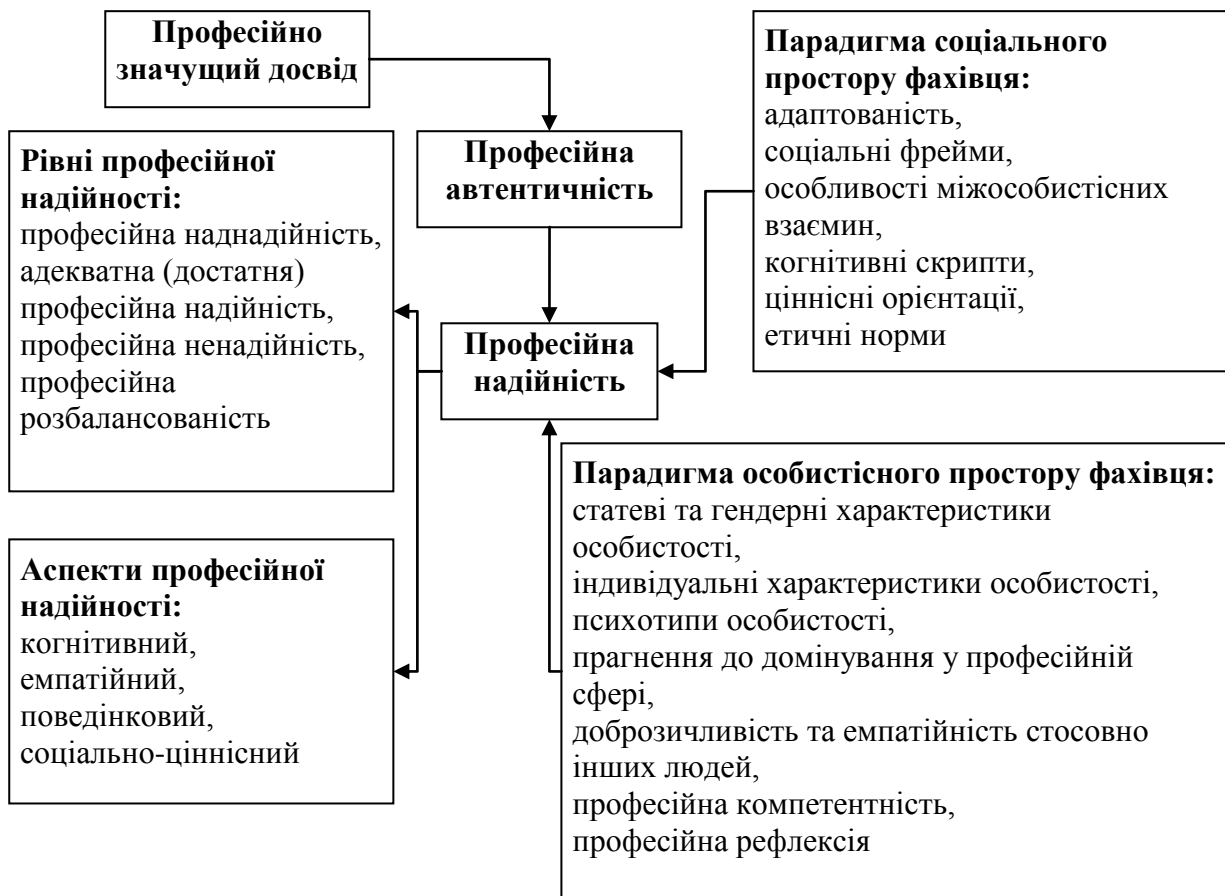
Професійно значущий досвід

Парадигма соціального простору фахівця:
адаптованість,
соціальні фрейми,
особливості міжособистісних взаємин,
когнітивні скрипти,
ціннісні орієнтації,
етичні норми

Рівні професійної надійності:
професійна наднадійність,
адекватна (достатня) професійна надійність,
професійна ненадійність,
професійна розбалансованість

Професійна автентичність

Професійна надійність

Парадигма особистісного простору фахівця:
статеві та гендерні характеристики особистості,
індивідуальні характеристики особистості,
психотипи особистості,
прагнення до домінування у професійній сфері,
доброзичливість та емпатійність стосовно інших людей,
професійна компетентність,
професійна рефлексія

Аспекти професійної надійності:
когнітивний,
емпатійний,
поведінковий,
соціально-ціннісний